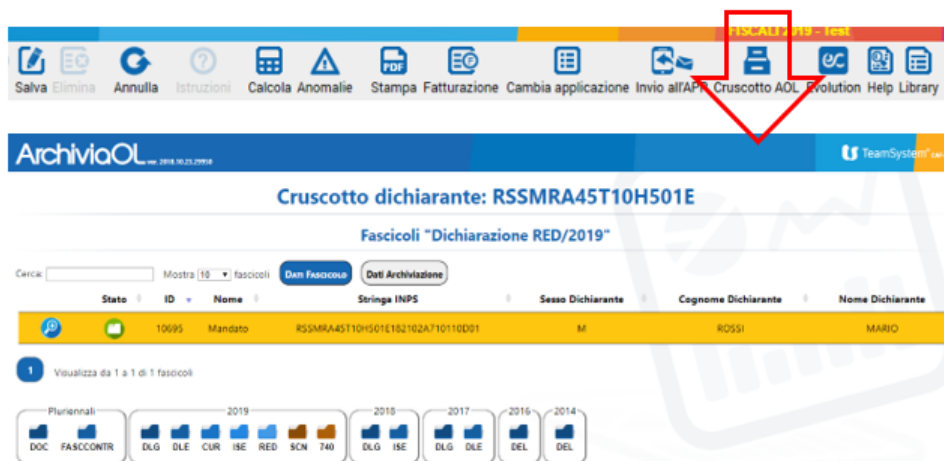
FISCALI 2019 - Test

Salva Elimina Annulla Istruzioni Calcola Anomalie Stampa Fatturazione Cambia applicazione Invio all'APP Cruscotto AOL Evolution Help Library

ArchiviaOL ver. 2018.10.23.29918

TeamSystem

Cruscotto dichiarante: RSSMRA45T10H501E

Fascicoli "Dichiarazione RED/2019"

Cerca: Mostra 10 fascicoli Dati Fascicolo Dati Archiviazione

| | Stato | ID | Nome | Stringa INPS | Sesso Dichiarante | Cognome Dichiarante | Nome Dichiarante |
|---|---|---|---|---|---|---|---|
| | | 10695 | Mandato | RSSMRA45T10H501E182102A710110D01 | M | ROSSI | MARIO |

1 Visualizza da 1 a 1 di 1 fascicoli

Pluriennali: DOC FASCCONTR
2019: DLG DLE CUR ISE RED SCN 740
2018: DLG ISE
2017: DLG DLE
2016: DEL
2014: DEL